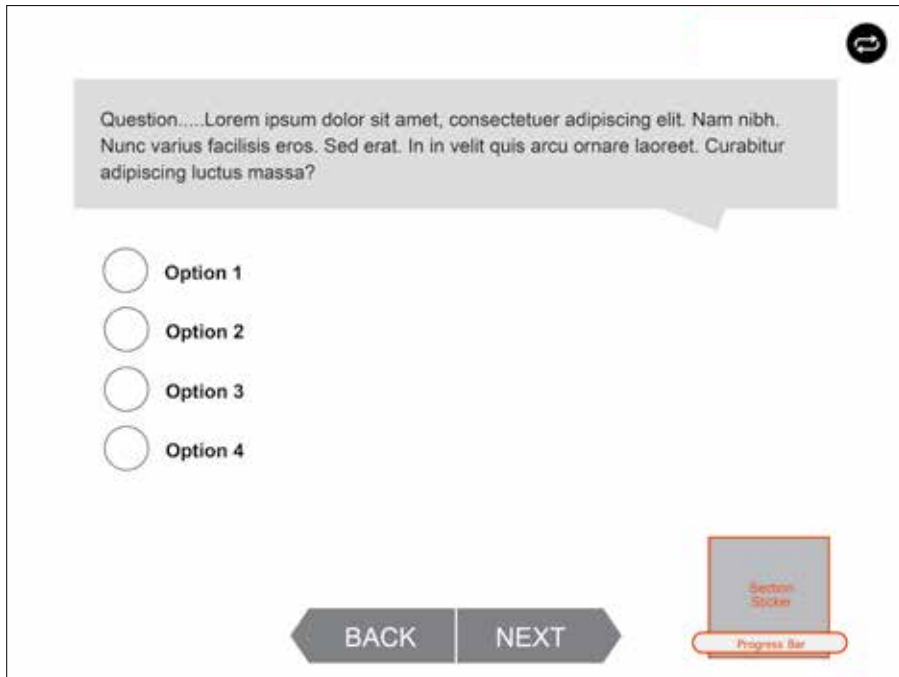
Question.....Lorem ipsum dolor sit amet, consectetuer adipiscing elit. Nam nibh. Nunc varius facilisis eros. Sed erat. In in velit quis arcu ornare laoreet. Curabitur adipiscing luctus massa?

Option 1

Option 2

Option 3

Option 4

Section Sticker

Progress Bar

BACK

NEXT